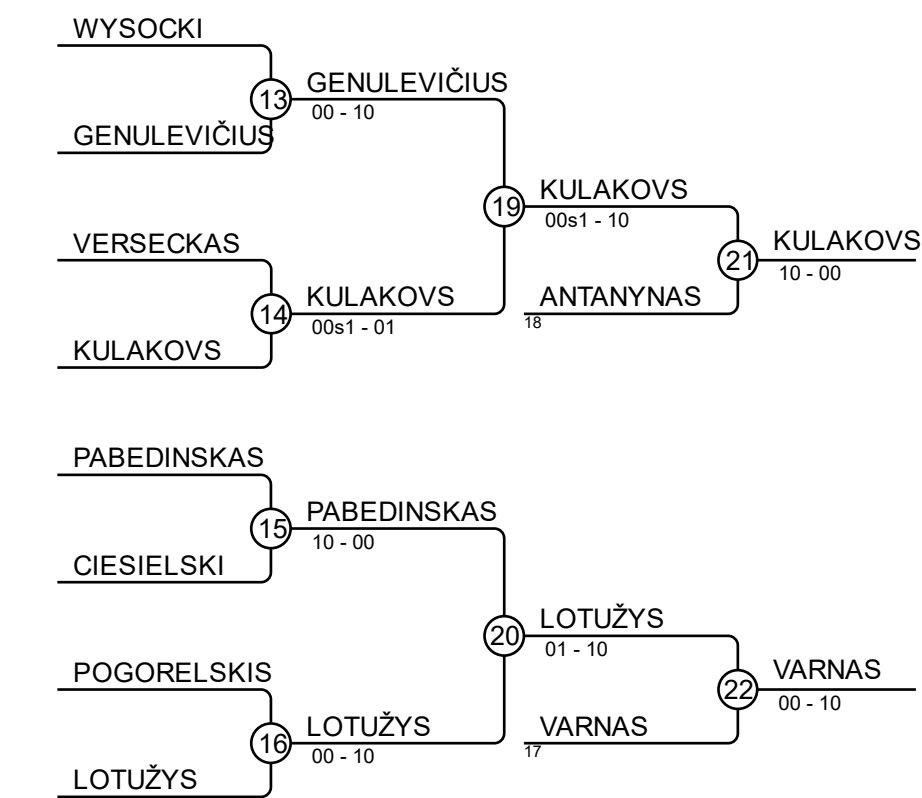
WYSOCKI
13
GENULEVIČIUS
00 - 10
GENULEVIČIUS
19
KULAKOVS
00s1 - 10
VERSECKAS
21
KULAKOVS
10 - 00
14
KULAKOVS
00s1 - 01
ANTANYNAS
18
KULAKOVS

PABEDINSKAS
15
PABEDINSKAS
10 - 00
CIESIELSKI
20
LOTUŽYS
01 - 10
POGORELSKIS
22
VARNAS
00 - 10
16
LOTUŽYS
00 - 10
VARNAS
17
LOTUŽYS